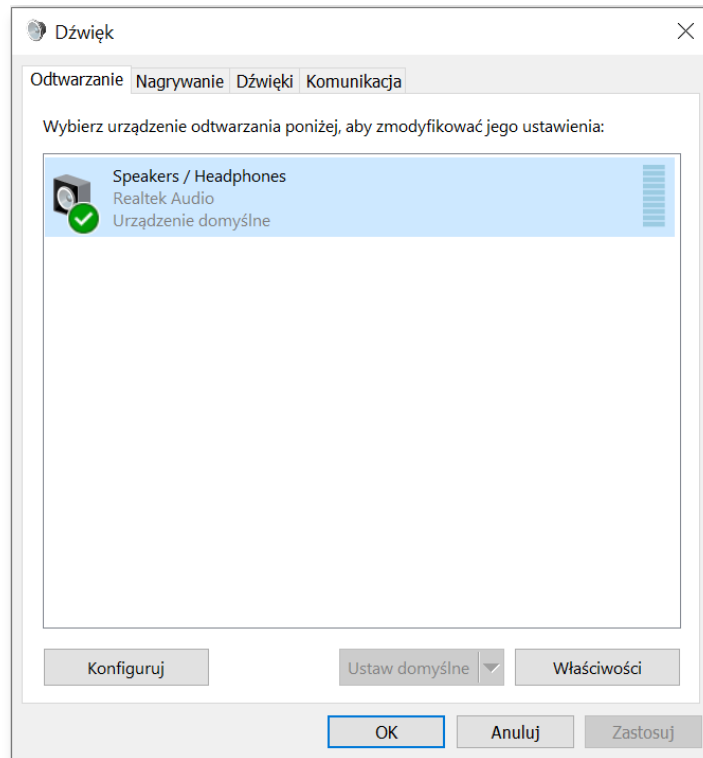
Dźwięk

Odtwarzanie Nagrywanie Dźwięki Komunikacja

Wybierz urządzenie odtwarzania poniżej, aby zmodyfikować jego ustawienia:

Speakers / Headphones
Realtek Audio
Urządzenie domyślne

Konfiguruj Ustaw domyślne Właściwości

OK Anuluj Zastosuj